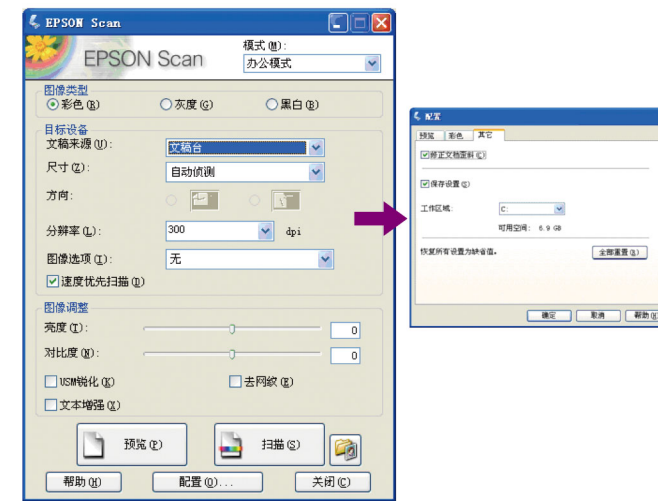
EPSON Scan

EPSON Scan

模式 (M):
办公模式

图像类型
彩色 (R)
灰度 (G)
黑白 (B)

目标设备
文稿来源 (U):
文稿台
尺寸 (Z):
自动侦测
方向:
分辨率 (L):
300
dpi
图像选项 (I):
无
速度优先扫描 (D)

图像调整
亮度 (I):
0
对比度 (N):
0
USM锐化 (K)
去网纹 (E)
文本增强 (X)

预览 (P)
扫描 (S)

帮助 (H)
配置 (O)...
关闭 (C)

配置

预览
彩色
其它

修正文档歪斜 (C)

保存设置 (S)

工作区域:
C:
可用空间: 6.9 GB

恢复所有设置为缺省值。
全部重置 (R)

确定
取消
帮助 (H)